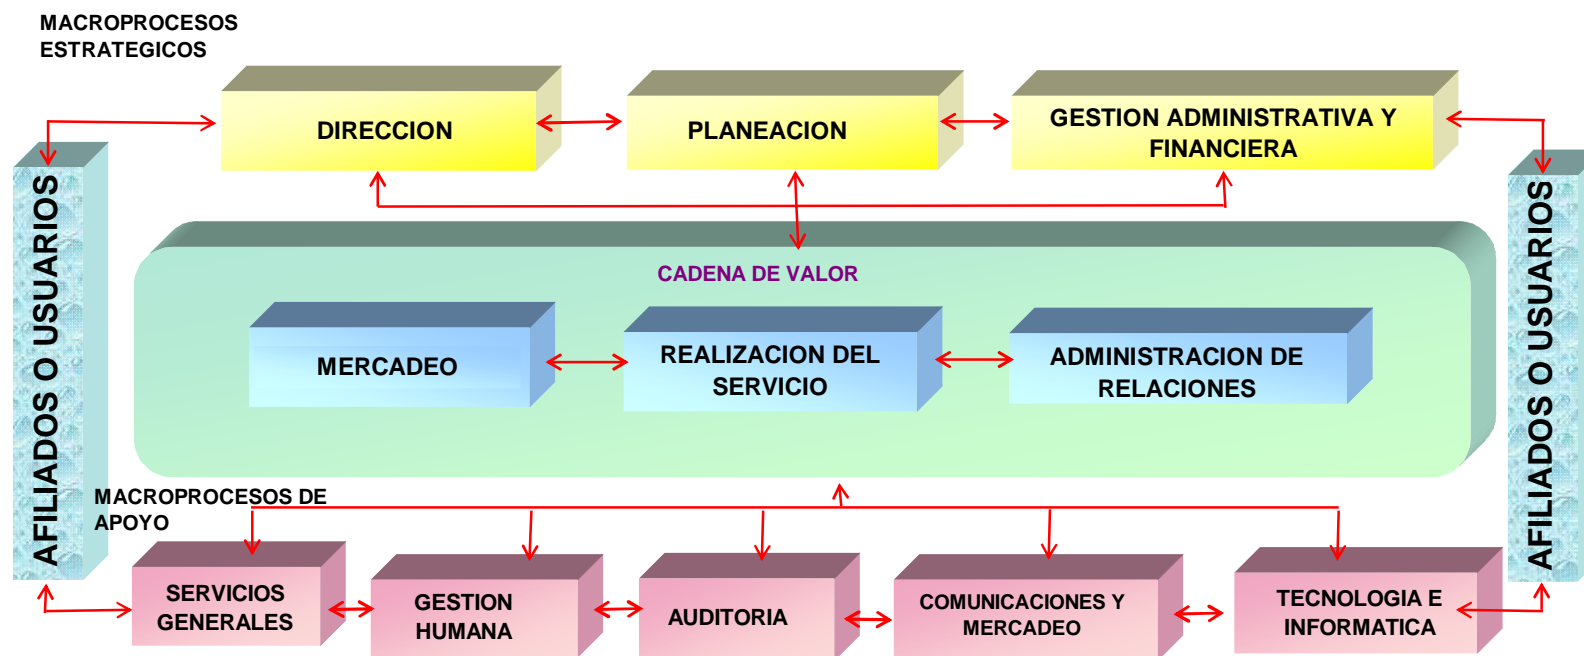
MACROPROCESOS ESTRATEGICOS

DIRECCION

PLANEACION

GESTION ADMINISTRATIVA Y FINANCIERA

AFILIADOS O USUARIOS

CADENA DE VALOR

MERCADEO

REALIZACION DEL SERVICIO

ADMINISTRACION DE RELACIONES

AFILIADOS O USUARIOS

MACROPROCESOS DE APOYO

SERVICIOS GENERALES

GESTION HUMANA

AUDITORIA

COMUNICACIONES Y MERCADEO

TECNOLOGIA E INFORMATICA